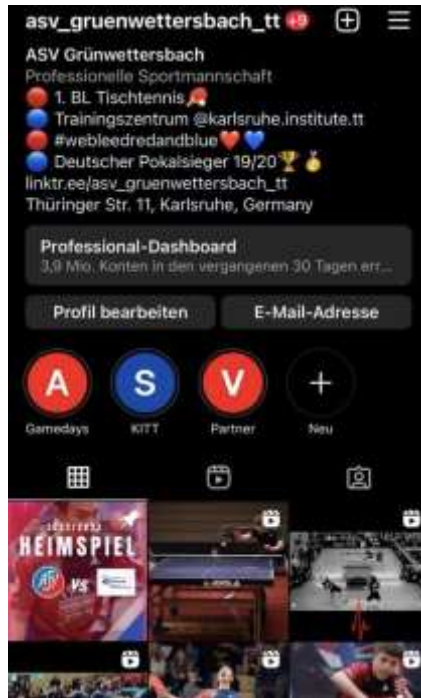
asv_gruenwettersbach_tt 9+

ASV Grünwettersbach
Professionelle Sportmannschaft
🔴 1. BL Tischtennis🏓
🔵 Trainingszentrum @karlsruhe.institute.tt
🔴 #webleedredandblue❤️💙
🔵 Deutscher Pokalsieger 19/20🏆🥇
linktr.ee/asv_gruenwettersbach_tt
Thüringer Str. 11, Karlsruhe, Germany

Professional-Dashboard
3,9 Mio. Konten in den vergangenen 30 Tagen err...

Profil bearbeiten
E-Mail-Adresse

A Gamedays
S KITT
V Partner
+ Neu

HEIMSPIEL
VS